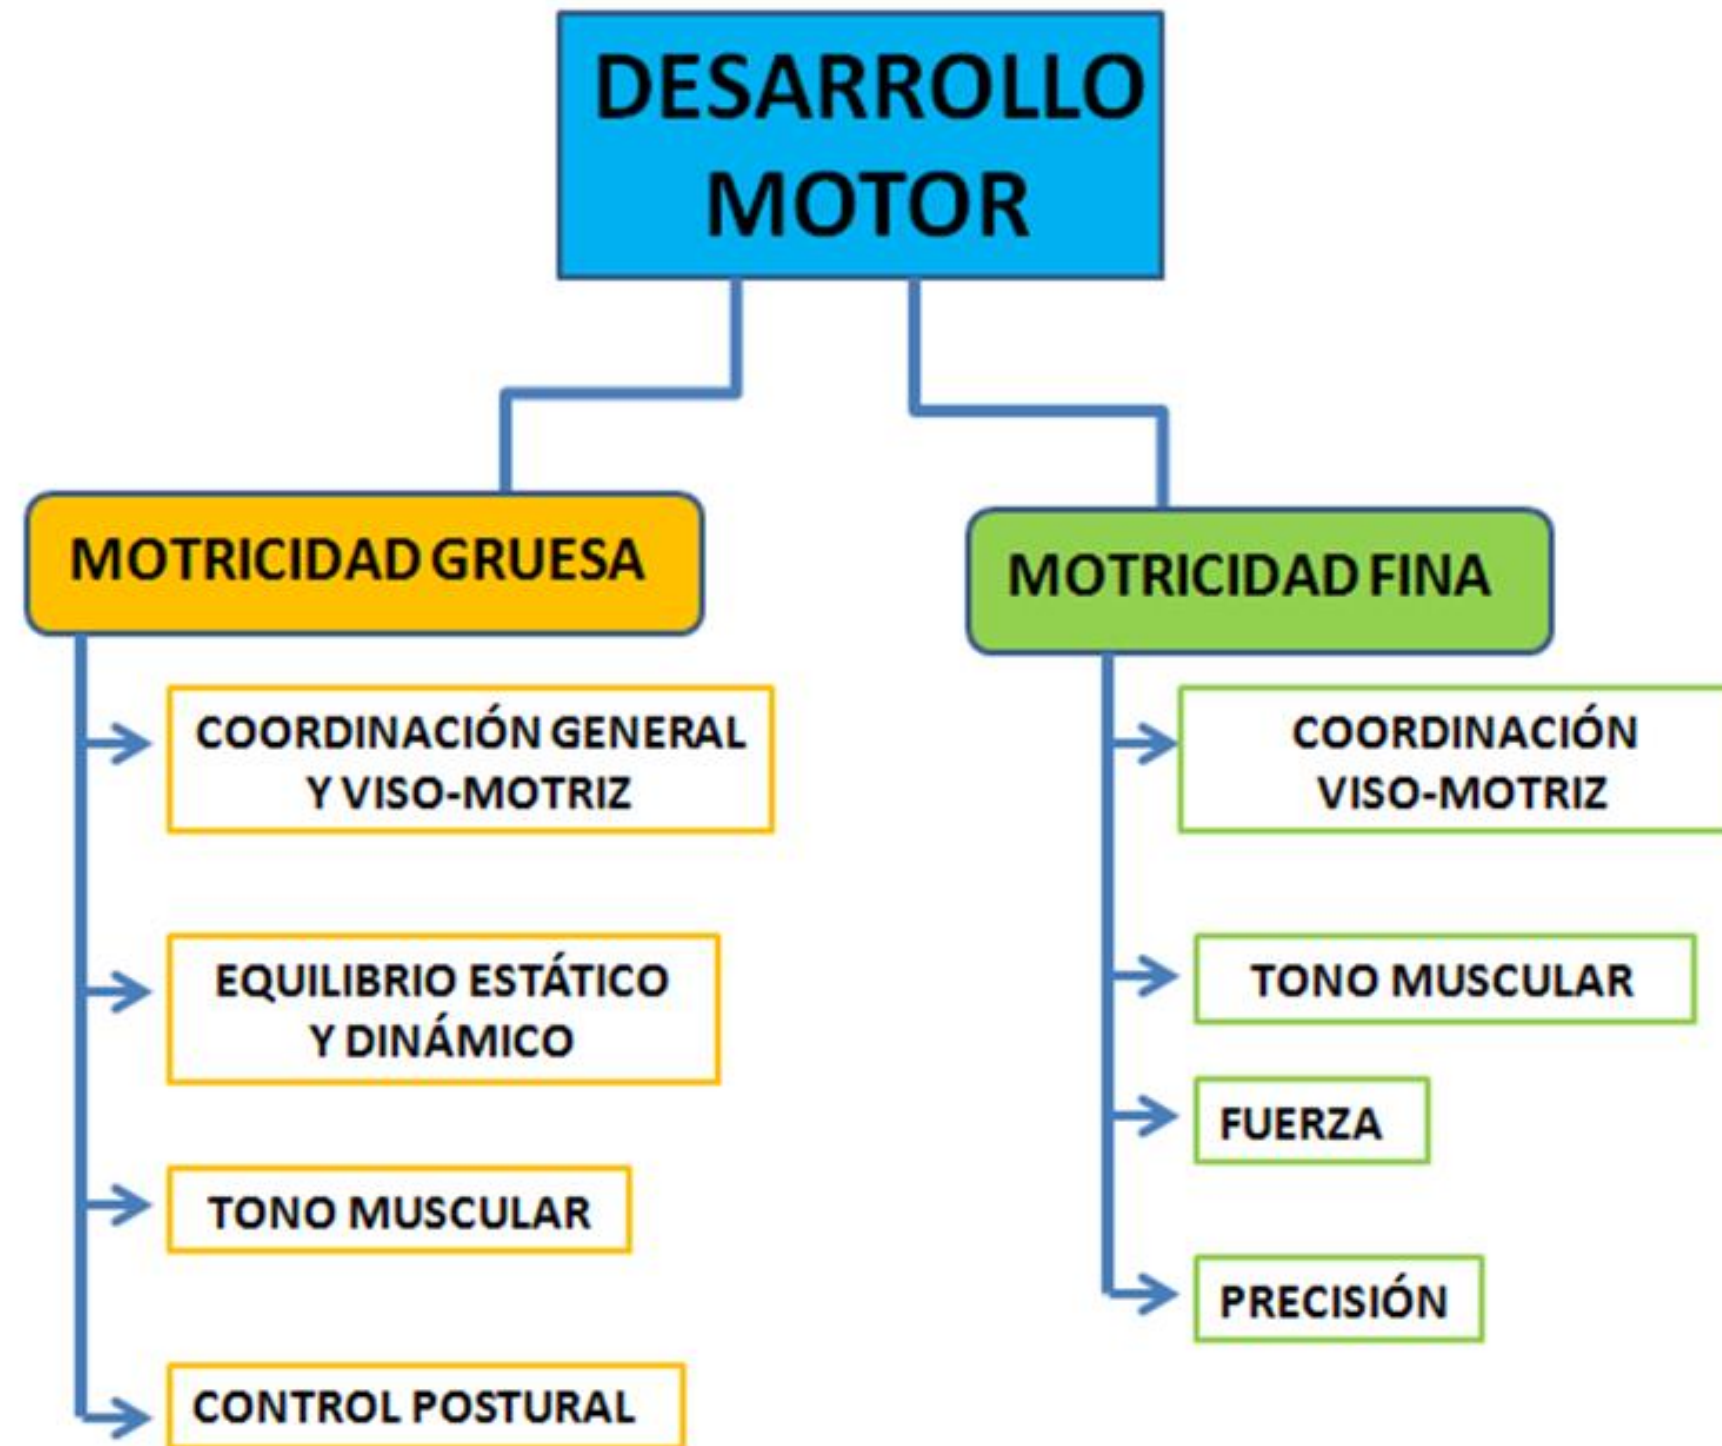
DESARROLLO MOTOR

MOTRICIDAD GRUESA

COORDINACIÓN GENERAL Y VISO-MOTRIZ

EQUILIBRIO ESTÁTICO Y DINÁMICO

TONO MUSCULAR

CONTROL POSTURAL

MOTRICIDAD FINA

COORDINACIÓN VISO-MOTRIZ

TONO MUSCULAR

FUERZA

PRECISIÓN